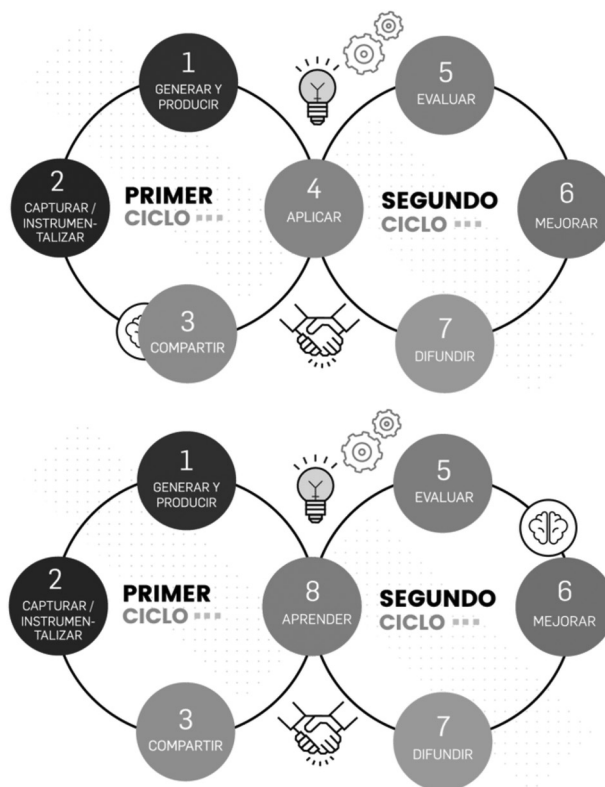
1
GENERAR Y PRODUCIR

5
EVALUAR

2
CAPTURAR / INSTRUMENTALIZAR

PRIMER
CICLO

4
APLICAR

SEGUNDO
CICLO

6
MEJORAR

3
COMPARTIR

7
DIFUNDIR

1
GENERAR Y PRODUCIR

5
EVALUAR

2
CAPTURAR / INSTRUMENTALIZAR

PRIMER
CICLO

8
APRENDER

SEGUNDO
CICLO

6
MEJORAR

3
COMPARTIR

7
DIFUNDIR